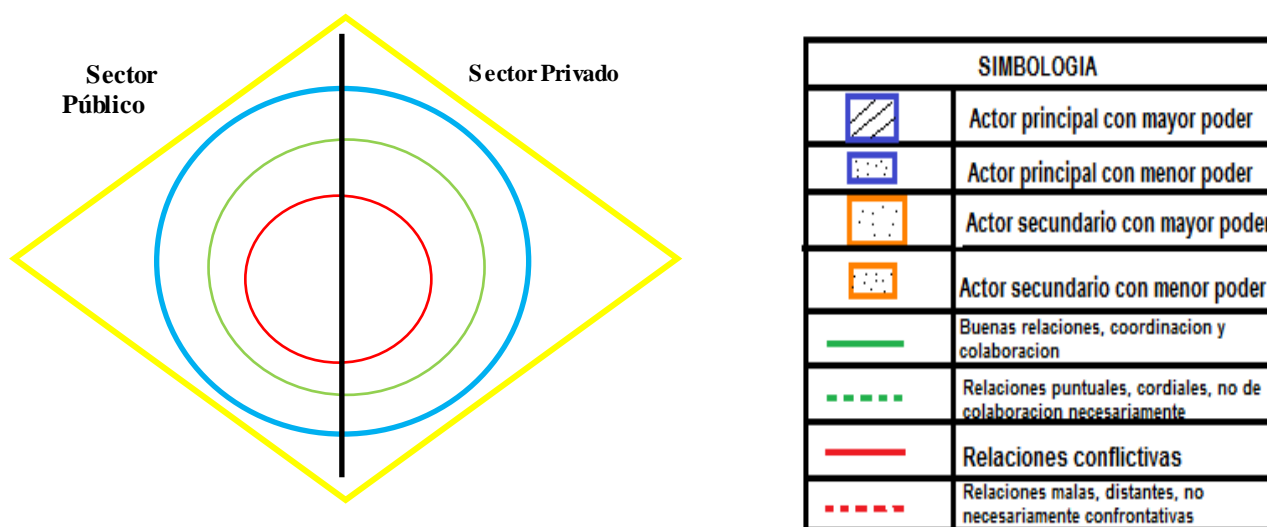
Sector Público

Sector Privado

| SIMBOLOGIA | |
|---|---|
| | Actor principal con mayor poder |
| | Actor principal con menor poder |
| | Actor secundario con mayor poder |
| | Actor secundario con menor poder |
| | Buenas relaciones, coordinacion y colaboracion |
| | Relaciones puntuales, cordiales, no de colaboracion necesariamente |
| | Relaciones conflictivas |
| | Relaciones malas, distantes, no necesariamente confrontativas |